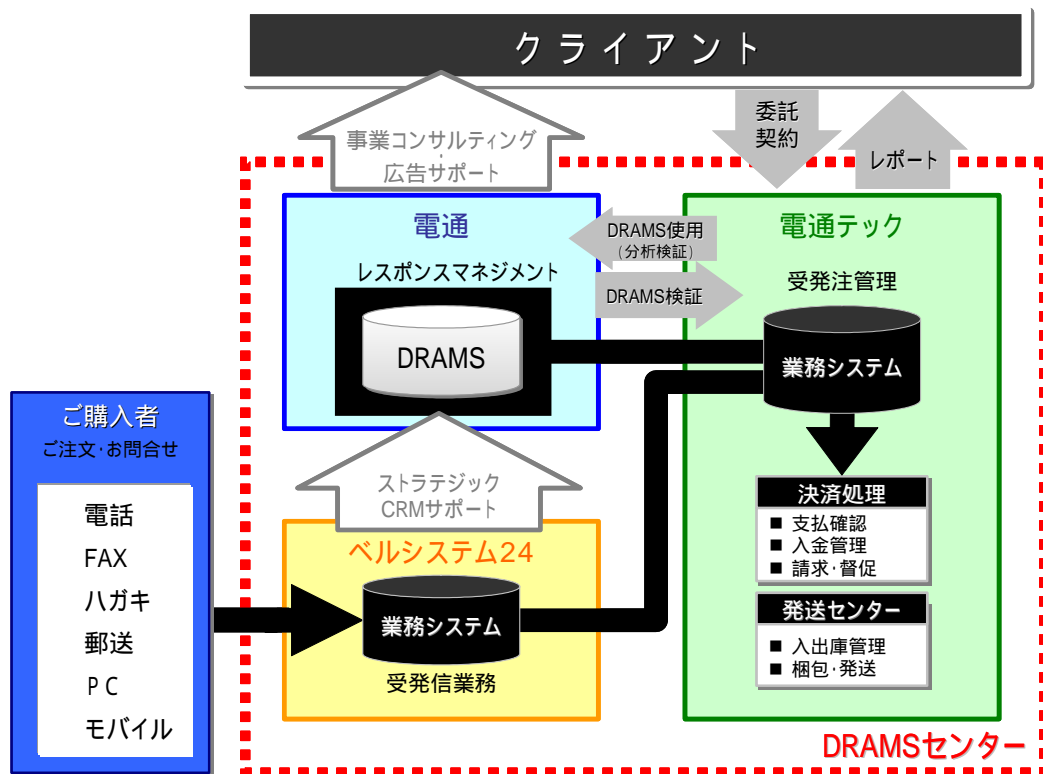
クライアント

事業コンサルティング
・
広告サポート

委託
契約

レポート

電通

レスポンスマネジメント

DRAMS

DRAMS使用
（分析検証）

DRAMS検証

電通テック

受発注管理

業務システム

決済処理
■ 支払確認
■ 入金管理
■ 請求･督促

発送センター
■ 入出庫管理
■ 梱包･発送

ご購入者
ご注文･お問合せ

電話
FAX
ハガキ
郵送
ＰＣ
モバイル

ストラテジック
CRMサポート

ベルシステム24

業務システム

受発信業務

DRAMSセンター